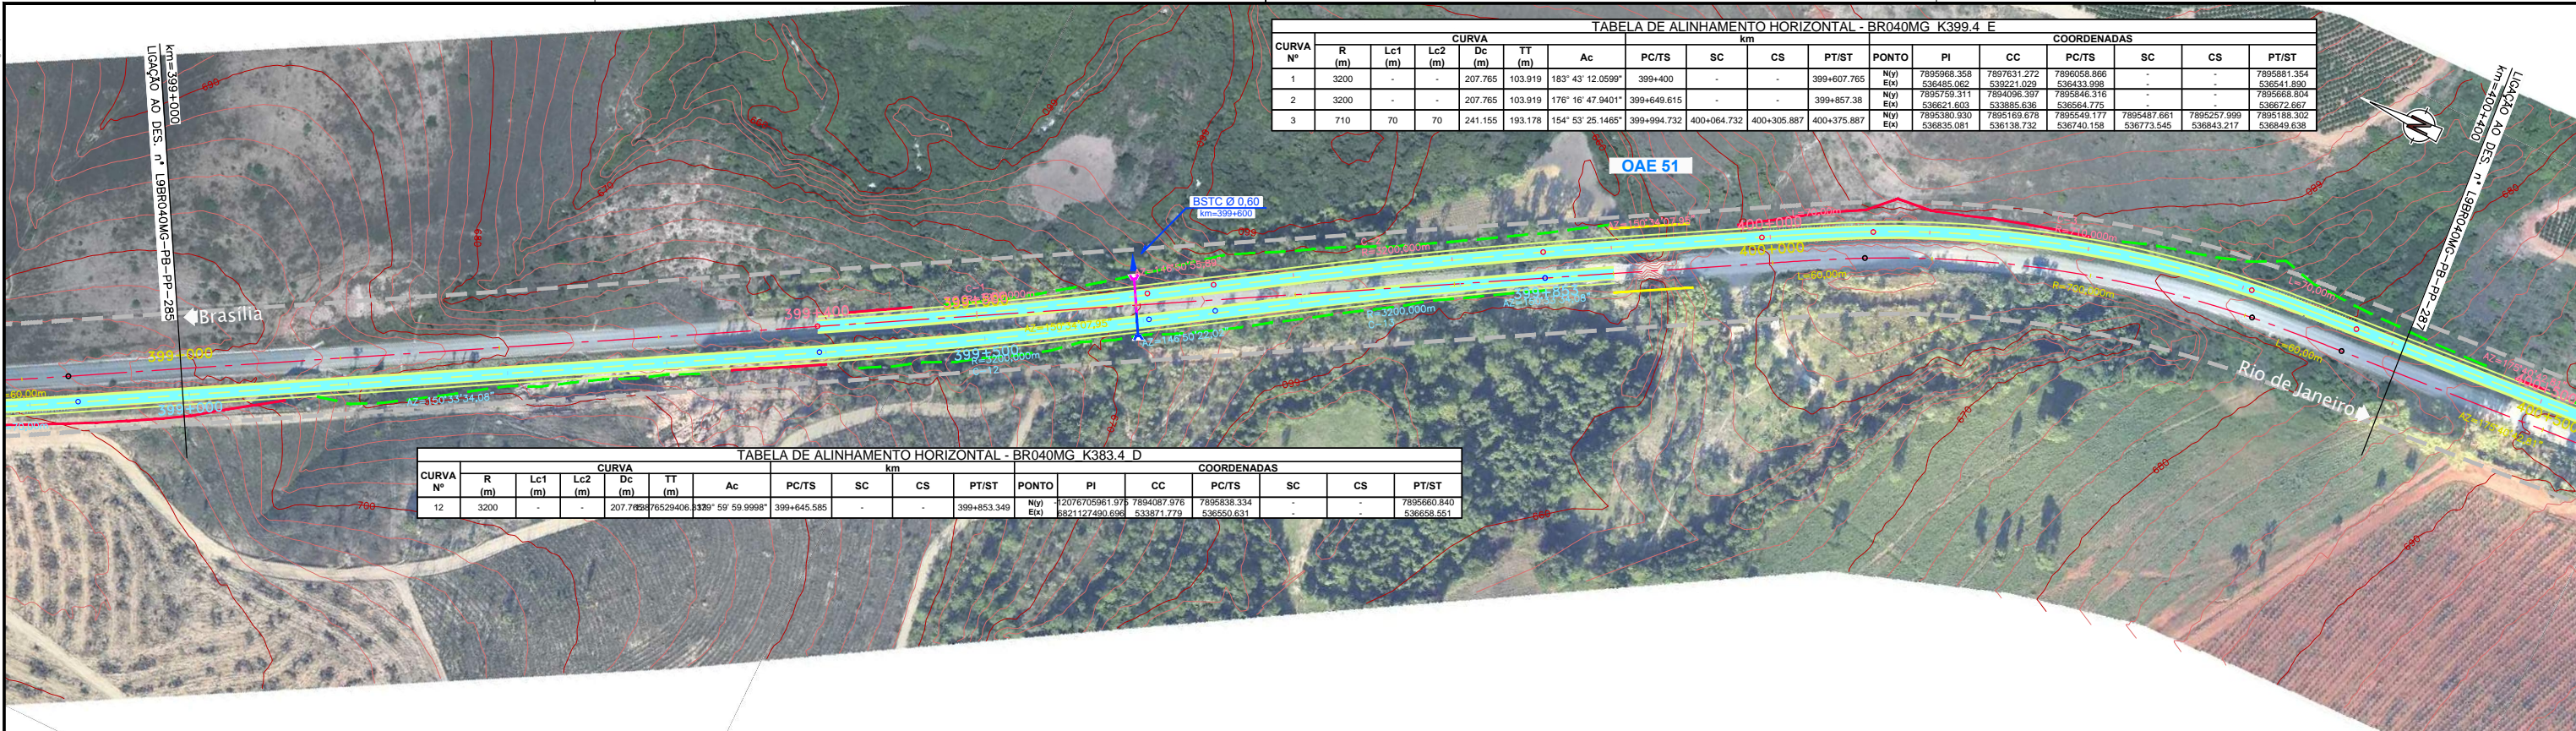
TABELA DE ALINHAMENTO HORIZONTAL - BR040MG K399.4 E

| CURVA Nº | R (m) | Lc1 (m) | Lc2 (m) | Dc (m) | TT (m) | Ac | PC/TS | SC | CS | PT/ST | PONTO | PI | CC | PC/TS | SC | CS | PT/ST |
|---|---|---|---|---|---|---|---|---|---|---|---|---|---|---|---|---|---|
| 1 | 3200 | - | - | 207.765 | 103.919 | 183° 43' 12.0599" | 399+400 | - | - | 399+607.765 | N(y) E(x) | 7895968.358 536485.062 | 7897631.272 539221.029 | 7896058.866 536433.998 | - | - | 7895881.354 536541.890 |
| 2 | 3200 | - | - | 207.765 | 103.919 | 176° 16' 47.9401" | 399+649.615 | - | - | 399+857.38 | N(y) E(x) | 7895759.311 536621.603 | 7894096.397 533885.636 | 7895846.316 536564.775 | - | - | 7895668.804 536672.667 |
| 3 | 710 | 70 | 70 | 241.155 | 193.178 | 154° 53' 25.1465" | 399+994.732 | 400+064.732 | 400+305.887 | 400+375.887 | N(y) E(x) | 7895380.930 536835.081 | 7895169.678 536138.732 | 7895549.177 536740.158 | 7895487.661 536773.545 | 7895257.999 536843.217 | 7895188.302 536849.638 |

km=399+000
LIGAÇÃO AO DES. nº L9BR040MG-PB-PP-285

km=400+400
LIGAÇÃO AO DES. nº L9BR040MG-PB-PP-287

OAE 51

BSTC Ø 0,60
km=399+600

Brasília

Rio de Janeiro

399+000
399+500
399+400
400+000
R=3200,000m
R=710,000m
L=60,00m
L=70,00m

TABELA DE ALINHAMENTO HORIZONTAL - BR040MG K383.4 D

| CURVA Nº | R (m) | Lc1 (m) | Lc2 (m) | Dc (m) | TT (m) | Ac | PC/TS | SC | CS | PT/ST | PONTO | PI | CC | PC/TS | SC | CS | PT/ST |
|---|---|---|---|---|---|---|---|---|---|---|---|---|---|---|---|---|---|
| 12 | 3200 | - | - | 207.765 | 876529406.337 | 179° 59' 59.9998" | 399+645.585 | - | - | 399+853.349 | N(y) E(x) | -12076705961.976 6821127490.696 | 7894087.976 533871.779 | 7895838.334 536550.631 | - | - | 7895660.840 536658.551 |